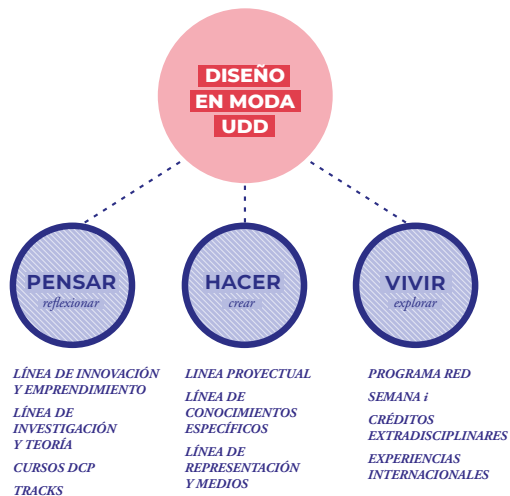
DISEÑO
EN MODA
UDD

PENSAR
reflexionar

LÍNEA DE INNOVACIÓN Y EMPRENDIMIENTO

LÍNEA DE INVESTIGACIÓN Y TEORÍA

CURSOS DCP

TRACKS

HACER
crear

LINEA PROYECTUAL

LÍNEA DE CONOCIMIENTOS ESPECÍFICOS

LÍNEA DE REPRESENTACIÓN Y MEDIOS

VIVIR
explorar

PROGRAMA RED

SEMANA i

CRÉDITOS EXTRADISCIPLINARES

EXPERIENCIAS INTERNACIONALES